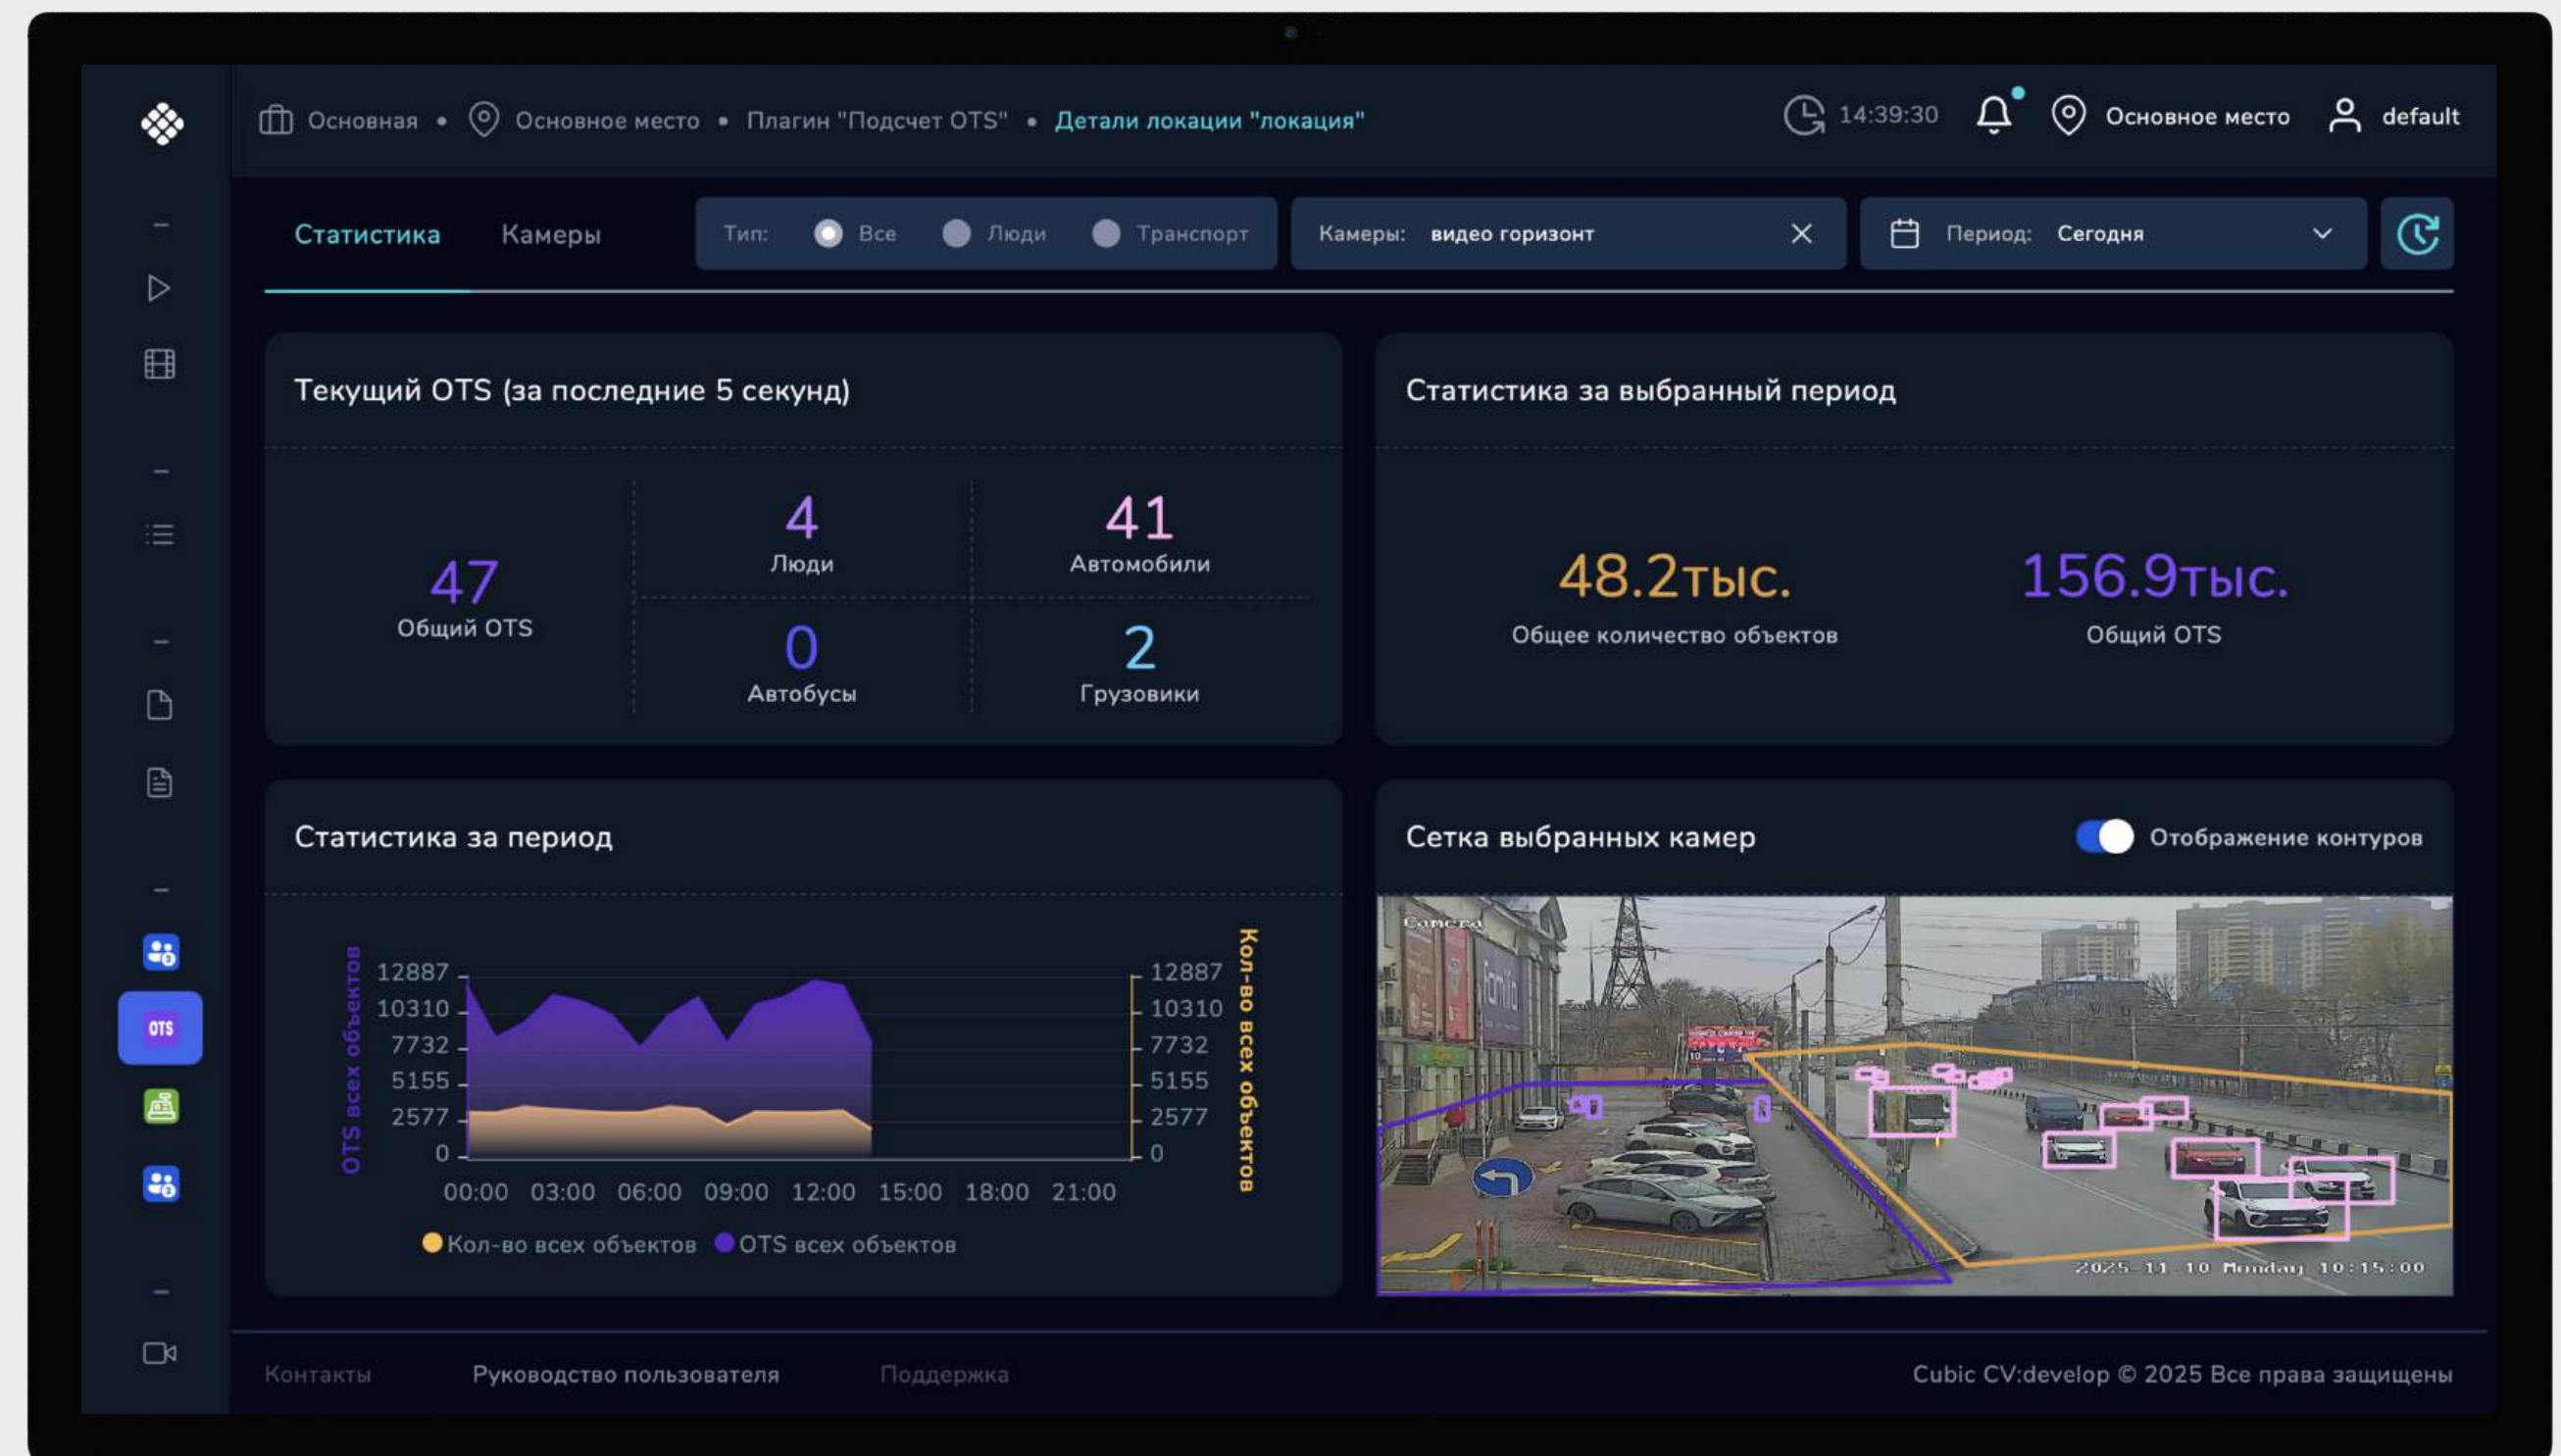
Основная • Основное место • Плагин "Подсчет OTS" • Детали локации "локация"

14:39:30 Основное место default

Статистика Камеры

Тип: Все Люди Транспорт

Камеры: видео горизонт

Период: Сегодня

Текущий OTS (за последние 5 секунд)

47
Общий OTS

4
Люди

41
Автомобили

0
Автобусы

2
Грузовики

Статистика за выбранный период

48.2тыс.
Общее количество объектов

156.9тыс.
Общий OTS

Статистика за период

OTS всех объектов

12887
10310
7732
5155
2577
0

00:00 03:00 06:00 09:00 12:00 15:00 18:00 21:00

Кол-во всех объектов

● Кол-во всех объектов ● OTS всех объектов

Сетка выбранных камер

Отображение контуров

Camera

2025-11-10 Monday 10:15:00

OTS

Контакты Руководство пользователя Поддержка

Cubic CV:develop © 2025 Все права защищены